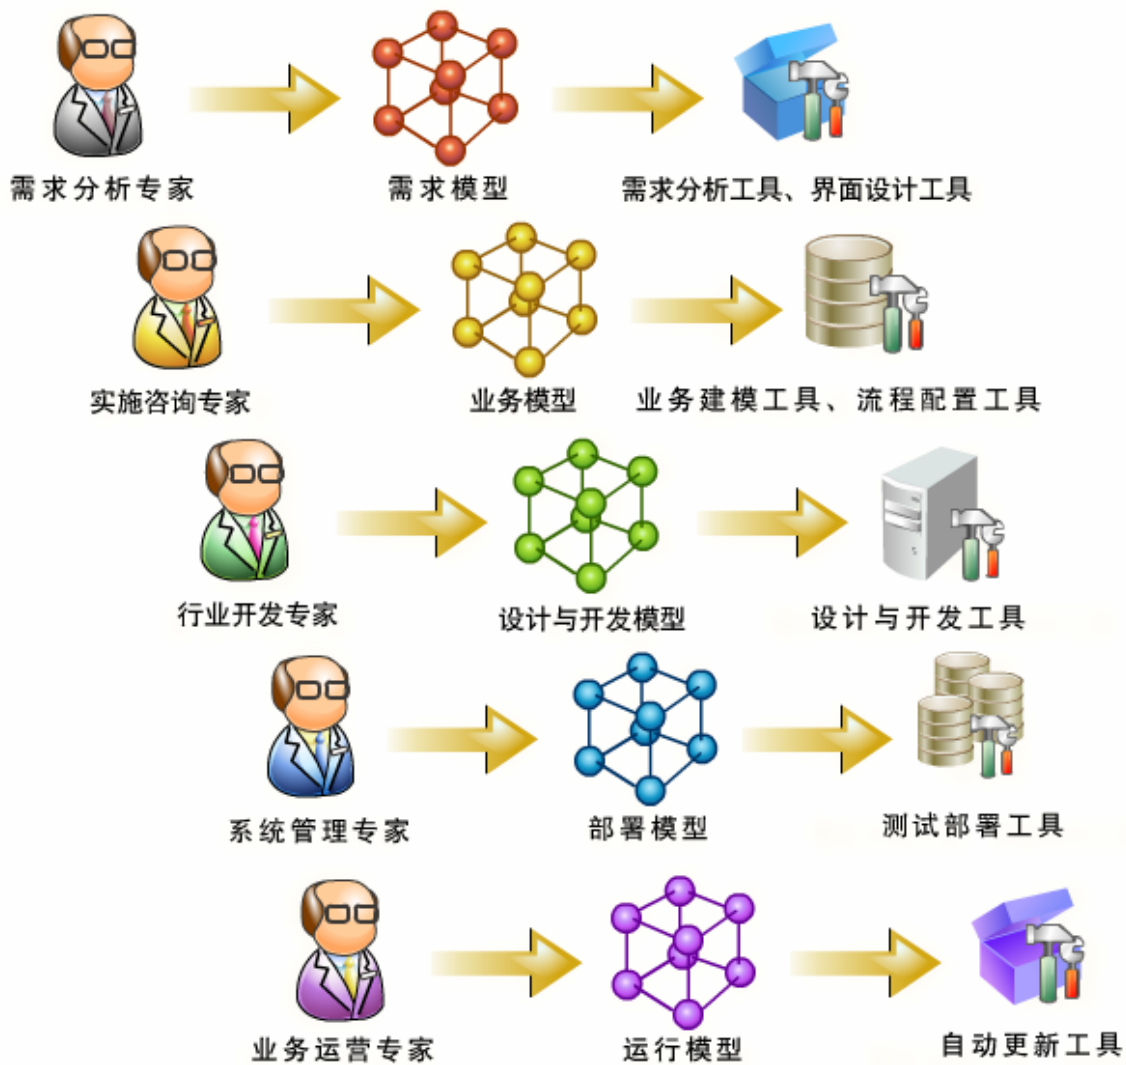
需求分析专家

需求模型

需求分析工具、界面设计工具

实施咨询专家

业务模型

业务建模工具、流程配置工具

行业开发专家

设计与开发模型

设计与开发工具

系统管理专家

部署模型

测试部署工具

业务运营专家

运行模型

自动更新工具